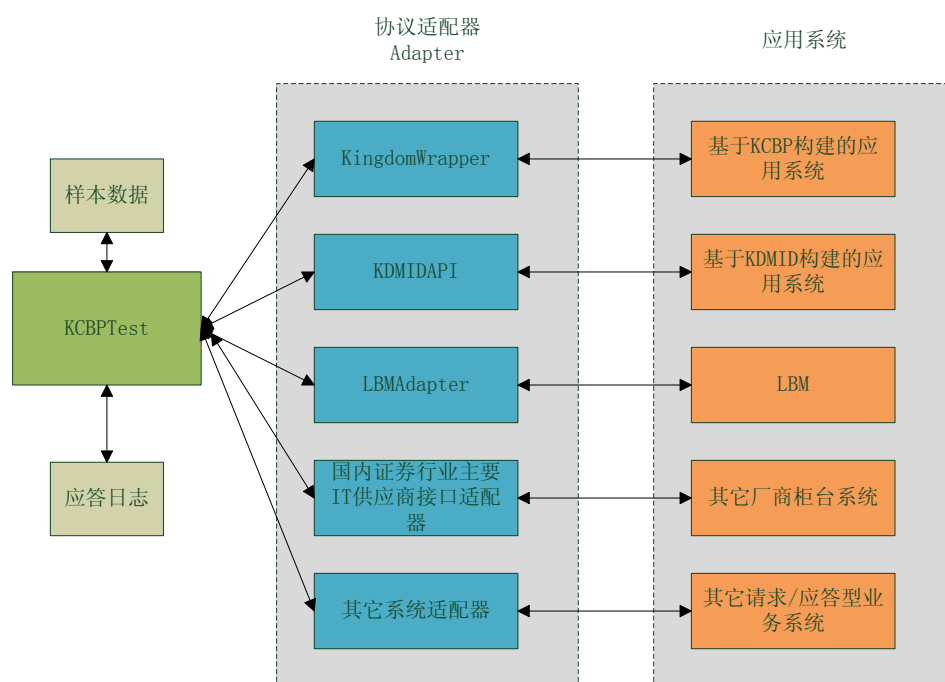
协议适配器
Adapter

应用系统

样本数据

KCBPTest

应答日志

KingdomWrapper

KDMIDAPI

LBMAdapter

国内证券行业主要IT供应商接口适配器

其它系统适配器

基于KCBP构建的应用系统

基于KDMID构建的应用系统

LBM

其它厂商柜台系统

其它请求/应答型业务系统